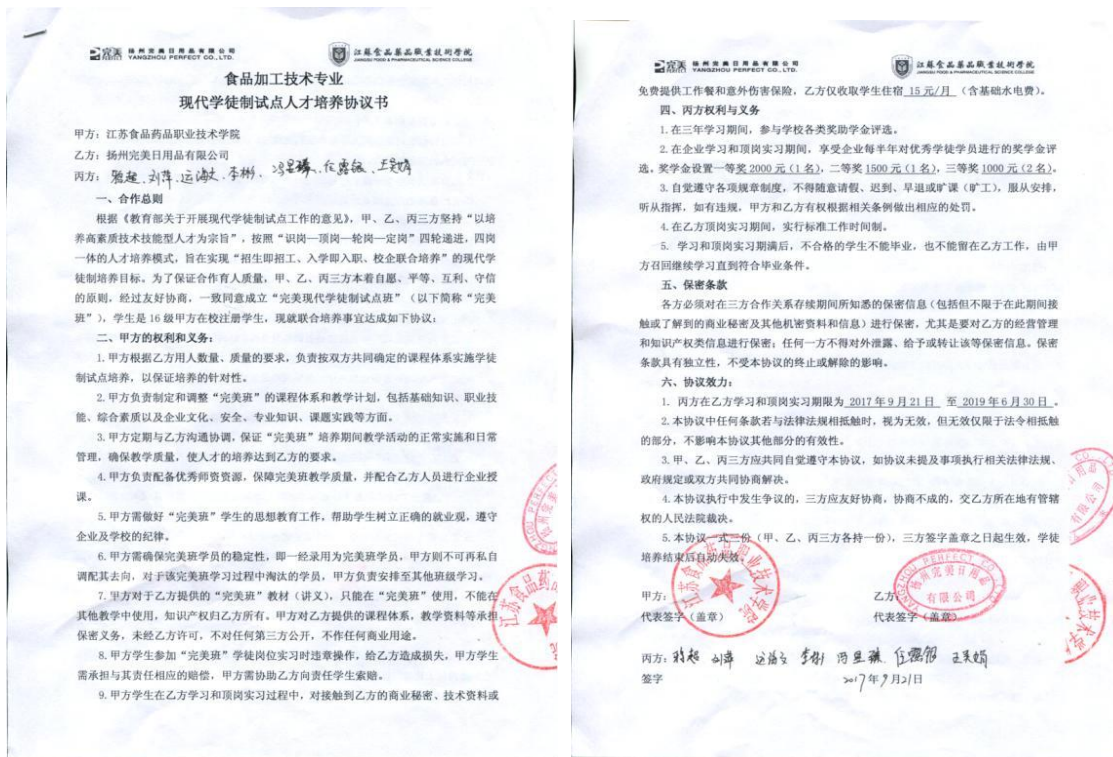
扬州完美日用品有限公司 YANGZHOU PERFECT CO., LTD.

江苏食品药品职业技术学院 JIANGSU FOOD & PHARMACEUTICAL SCIENCE COLLEGE

食品加工技术专业
现代学徒制试点人才培养协议书

甲方：江苏食品药品职业技术学院
乙方：扬州完美日用品有限公司
丙方：骆超、刘萍、运涵文、李彬、冯思臻、任露敏、王昊婧

一、合作总则

根据《教育部关于开展现代学徒制试点工作的意见》，甲、乙、丙三方坚持“以培养高素质技术技能型人才为宗旨”，按照“识岗一顶岗一轮岗一定岗”四轮递进，四岗一体的人才培养模式，旨在实现“招生即招工、入学即入职、校企联合培养”的现代学徒制培养目标。为了保证合作育人质量，甲、乙、丙三方本着自愿、平等、互利、守信的原则，经过友好协商，一致同意成立“完美现代学徒制试点班”（以下简称“完美班”），学生是16级甲方在校注册学生，现就联合培养事宜达成如下协议：

二、甲方的权利和义务：

1.甲方根据乙方用人数量、质量的要求，负责按双方共同确定的课程体系实施学徒制试点培养，以保证培养的针对性。

2.甲方负责制定和调整“完美班”的课程体系和教学计划，包括基础知识、职业技能、综合素质以及企业文化、安全、专业知识、课题实践等方面。

3.甲方定期与乙方沟通协调，保证“完美班”培养期间教学活动的正常实施和日常管理，确保教学质量，使人才的培养达到乙方的要求。

4.甲方负责配备优秀师资资源，保障完美班教学质量，并配合乙方人员进行企业授课。

5.甲方需做好“完美班”学生的思想教育工作，帮助学生树立正确的就业观，遵守企业及学校的纪律。

6.甲方需确保完美班学员的稳定性，即一经录用为完美班学员，甲方则不可再私自调配其去向，对于该完美班学习过程中淘汰的学员，甲方负责安排至其他班级学习。

7.甲方对于乙方提供的“完美班”教材（讲义），只能在“完美班”使用，不能在其他教学中使用，知识产权归乙方所有。甲方对乙方提供的课程体系，教学资料等承担保密义务，未经乙方许可，不对任何第三方公开，不作任何商业用途。

8.甲方学生参加“完美班”学徒岗位实习时违章操作，给乙方造成损失，甲方学生需承担与其责任相应的赔偿，甲方需协助乙方向责任学生索赔。

9.甲方学生在乙方学习和顶岗实习过程中，对接触到乙方的商业秘密、技术资料或

扬州完美日用品有限公司 YANGZHOU PERFECT CO., LTD.

江苏食品药品职业技术学院 JIANGSU FOOD & PHARMACEUTICAL SCIENCE COLLEGE

免费提供工作餐和意外伤害保险，乙方仅收取学生住宿 15元/月（含基础水电费）。

四、丙方权利与义务

1.在三年学习期间，参与学校各类奖助学金评选。

2.在企业学习和顶岗实习期间，享受企业每半年对优秀学徒学员进行的奖学金评选，奖学金设置一等奖 2000元（1名），二等奖 1500元（1名），三等奖 1000元（2名）。

3.自觉遵守各项规章制度，不得随意请假、迟到、早退或旷课（旷工），服从安排，听从指挥，如有违规，甲方和乙方有权根据相关条例做出相应的处罚。

4.在乙方顶岗实习期间，实行标准工作时间制。

5.学习和顶岗实习期满后，不合格的学生不能毕业，也不能留在乙方工作，由甲方召回继续学习直到符合毕业条件。

五、保密条款

各方必须对在三方合作关系存续期间所知悉的保密信息（包括但不限于在此期间接触或了解到的商业秘密及其他机密资料和信息）进行保密，尤其是要对乙方的经营管理和知识产权类信息进行保密；任何一方不得对外泄露、给予或转让该等保密信息。保密条款具有独立性，不受本协议的终止或解除的影响。

六、协议效力：

1.丙方在乙方学习和顶岗实习期限为 2017年9月21日 至 2019年6月30日。

2.本协议中任何条款若与法律法规相抵触时，视为无效，但无效仅限于法令相抵触的部分，不影响本协议其他部分的有效性。

3.甲、乙、丙三方应共同自觉遵守本协议，如协议未提及事项执行相关法律法规、政府规定或双方共同协商解决。

4.本协议执行中发生争议的，三方应友好协商，协商不成的，交乙方所在地有管辖权的人民法院裁决。

5.本协议一式三份（甲、乙、丙三方各持一份），三方签字盖章之日起生效，学徒培养结束后自动失效。

甲方：
代表签字（盖章）

乙方：
代表签字（盖章）

丙方：骆超 刘萍 运涵文 李彬 冯思臻 任露敏 王昊婧
签字
2017年9月21日